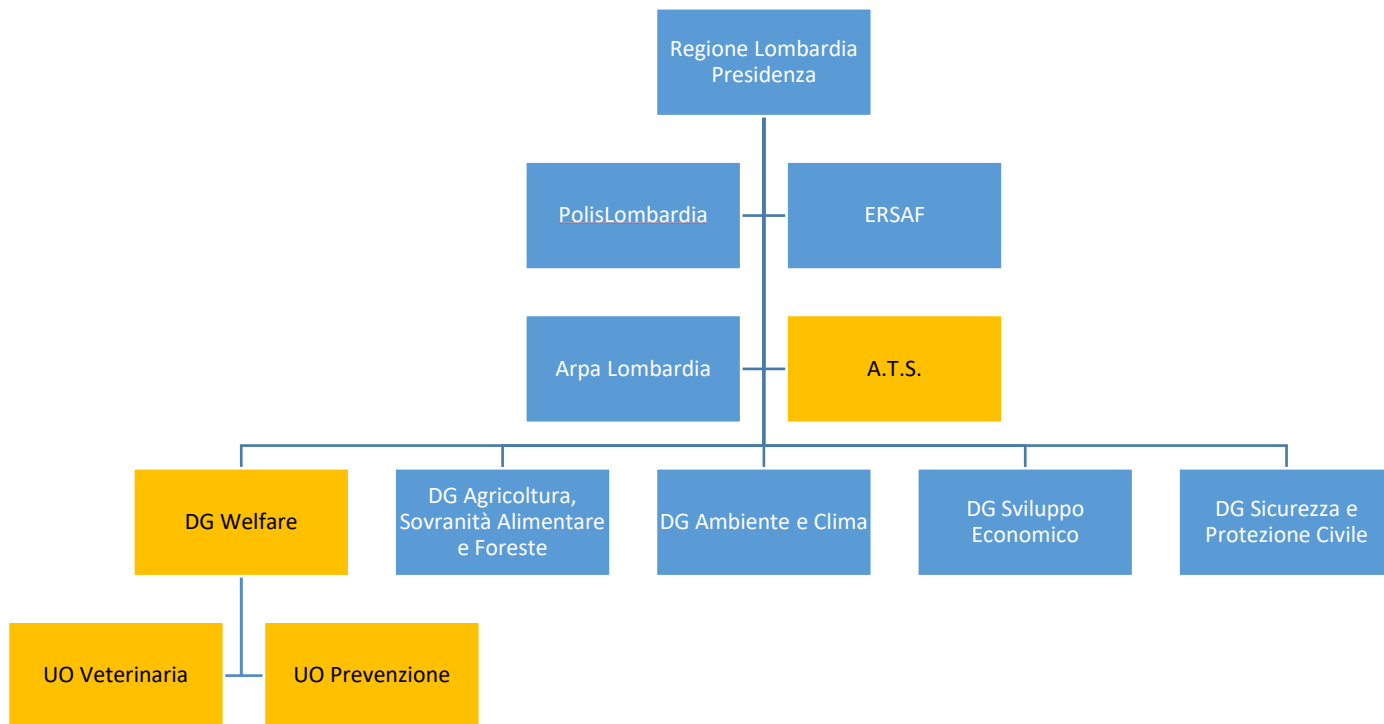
Regione Lombardia Presidenza

PolisLombardia

ERSAF

Arpa Lombardia

A.T.S.

DG Welfare

DG Agricoltura, Sovranità Alimentare e Foreste

DG Ambiente e Clima

DG Sviluppo Economico

DG Sicurezza e Protezione Civile

UO Veterinaria

UO Prevenzione